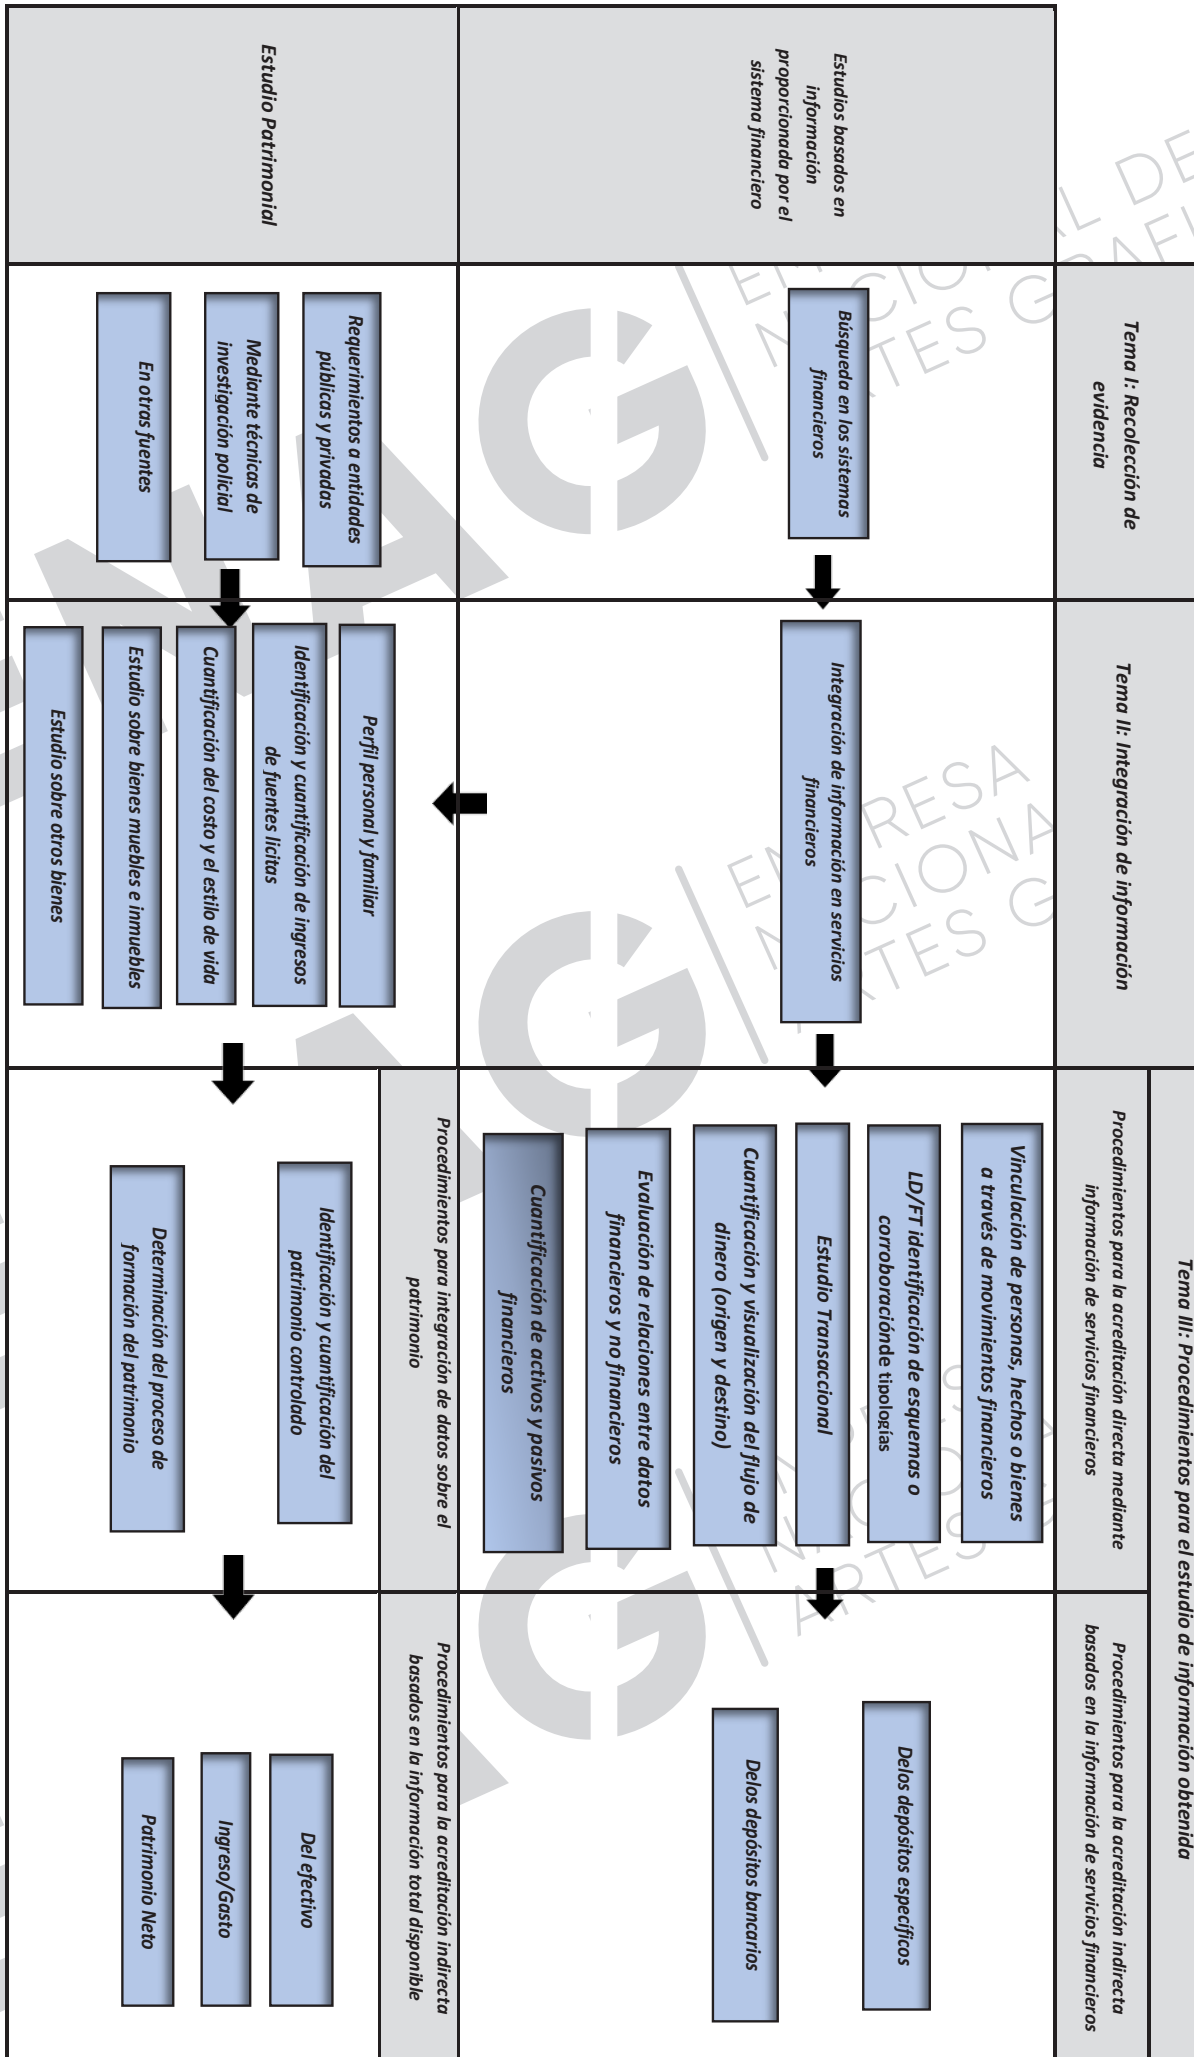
Estudios basados en información proporcionada por el sistema financiero

Estudio Patrimonial

Tema I: Recolección de evidencia

Búsqueda en los sistemas financieros

Requerimientos a entidades públicas y privadas

Mediante técnicas de investigación policial

En otras fuentes

Tema II: Integración de información

Integración de información en servicios financieros

Perfil personal y familiar

Identificación y cuantificación de ingresos de fuentes lícitas

Cuantificación del costo y el estilo de vida

Estudio sobre bienes muebles e inmuebles

Estudio sobre otros bienes

Tema III: Procedimientos para el estudio de información obtenida

Procedimientos para la acreditación directa mediante información de servicios financieros

Vinculación de personas, hechos o bienes a través de movimientos financieros

LD/FT identificación de esquemas o corroboracióndе tipologías

Estudio Transaccional

Cuantificación y visualización del flujo de dinero (origen y destino)

Evaluación de relaciones entre datos financieros y no financieros

Cuantificación de activos y pasivos financieros

Procedimientos para integración de datos sobre el patrimonio

Identificación y cuantificación del patrimonio controlado

Determinación del proceso de formación del patrimonio

Procedimientos para la acreditación indirecta basados en la información de servicios financieros

Delos depósitos específicos

Delos depósitos bancarios

Procedimientos para la acreditación indirecta basados en la información total disponible

Del efectivo

Ingreso/Gasto

Patrimonio Neto

EMPRESA NACIONAL DE ARTES GRÁFICAS